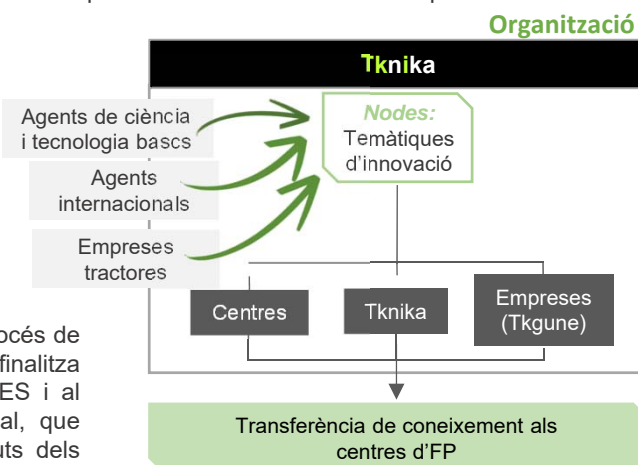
Organització

Tknika

Agents de ciència i tecnologia bascs

Agents internacionals

Empreses tractores

Nodes: Temàtiques d'innovació

Centres

Tknika

Empreses (Tkgune)

Transferència de coneixement als centres d'FP

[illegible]océs de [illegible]finalitza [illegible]ES i al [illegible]al, que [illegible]uts dels